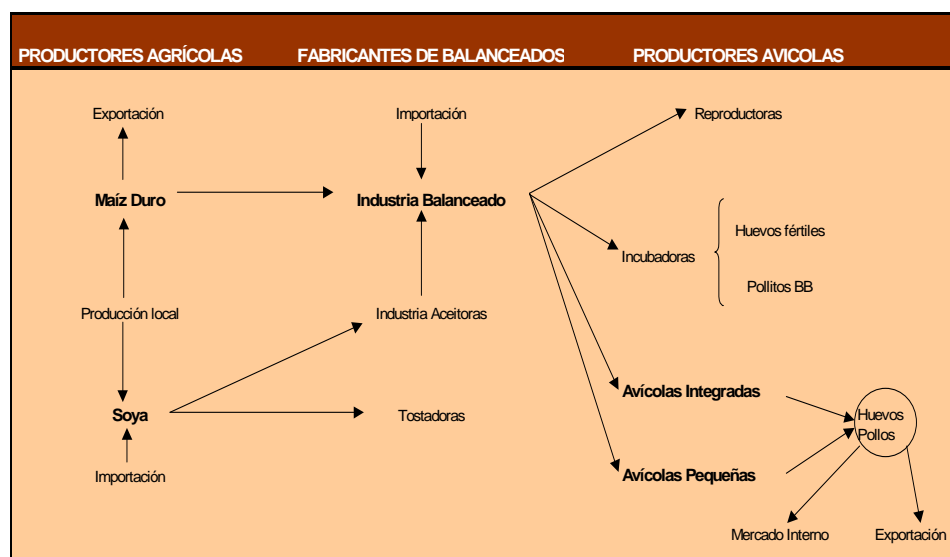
PRODUCTORES AGRÍCOLAS FABRICANTES DE BALANCEADOS PRODUCTORES AVICOLAS

Exportación

Maíz Duro

Producción local

Soya

Importación

Importación

Industria Balanceado

Industria Aceitoras

Tostadoras

Reproductoras

Incubadoras

Huevos fértiles

Pollitos BB

Avícolas Integradas

Avícolas Pequeñas

Huevos
Pollos

Mercado Interno

Exportación